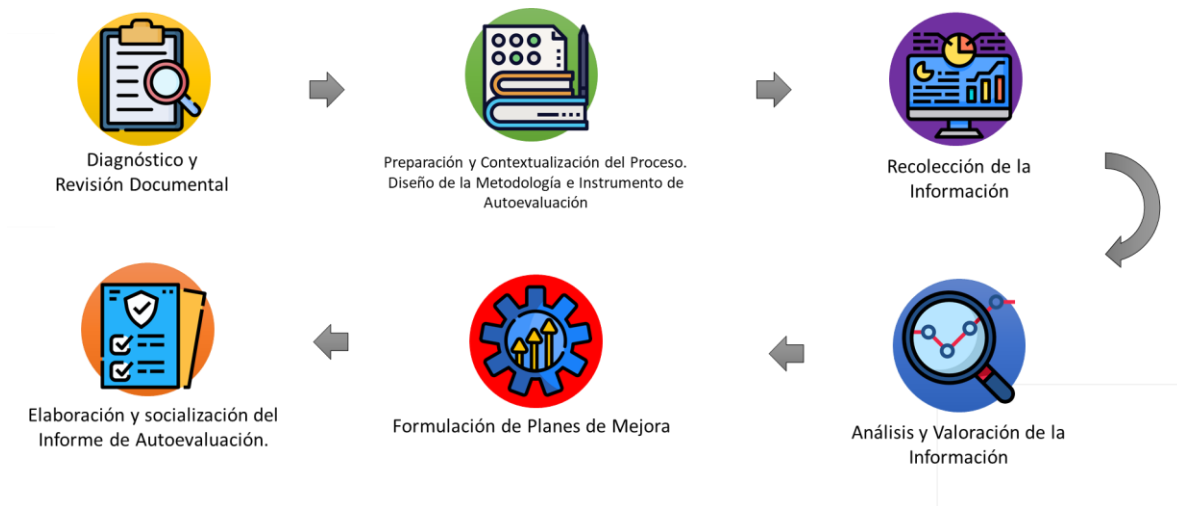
Diagnóstico y
Revisión Documental

Preparación y Contextualización del Proceso.
Diseño de la Metodología e Instrumento de
Autoevaluación

Recolección de la
Información

Análisis y Valoración de la
Información

Formulación de Planes de Mejora

Elaboración y socialización del
Informe de Autoevaluación.